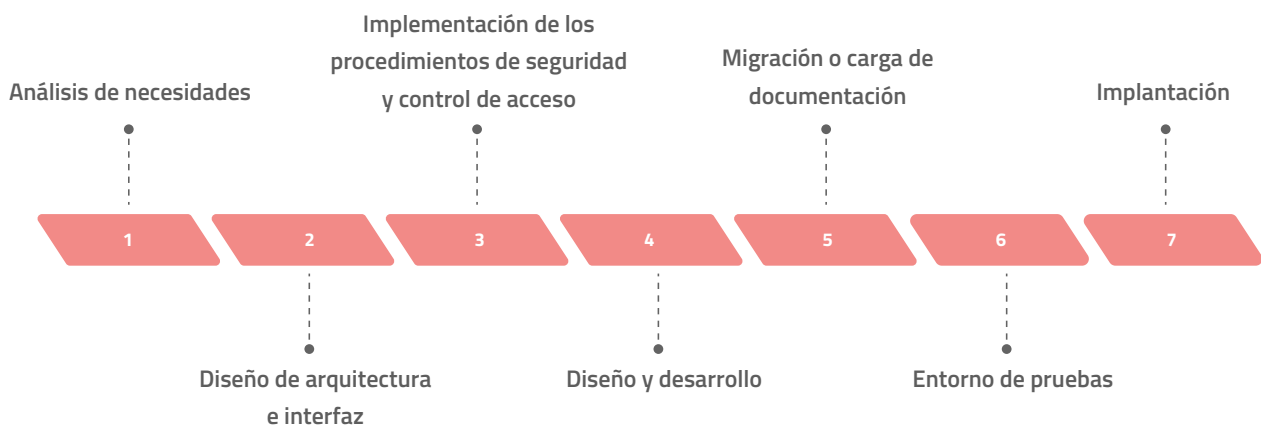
Análisis de necesidades

Implementación de los procedimientos de seguridad y control de acceso

Migración o carga de documentación

Implantación

1

2

3

4

5

6

7

Diseño de arquitectura e interfaz

Diseño y desarrollo

Entorno de pruebas